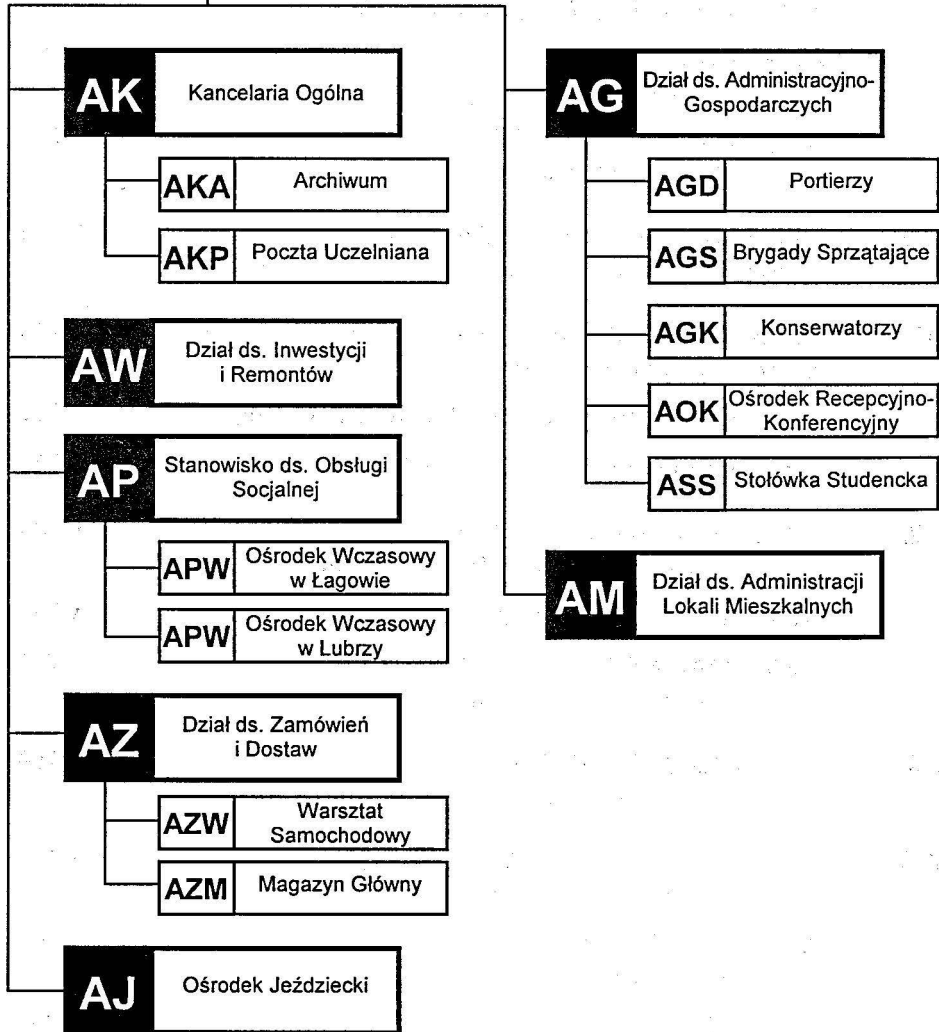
AK Kancelaria Ogólna

AKA Archiwum

AKP Poczta Uczelniana

AW Dział ds. Inwestycji i Remontów

AP Stanowisko ds. Obsługi Socjalnej

APW Ośrodek Wczasowy w Łagowie

APW Ośrodek Wczasowy w Łubrzy

AZ Dział ds. Zamówień i Dostaw

AZW Warsztat Samochodowy

AZM Magazyn Główny

AJ Ośrodek Jeździecki

AG Dział ds. Administracyjno-Gospodarczych

AGD Portierzy

AGS Brygady Sprzątające

AGK Konserwatorzy

AOK Ośrodek Recepcyjno-Konferencyjny

ASS Stołówka Studencka

AM Dział ds. Administracji Lokali Mieszkalnych